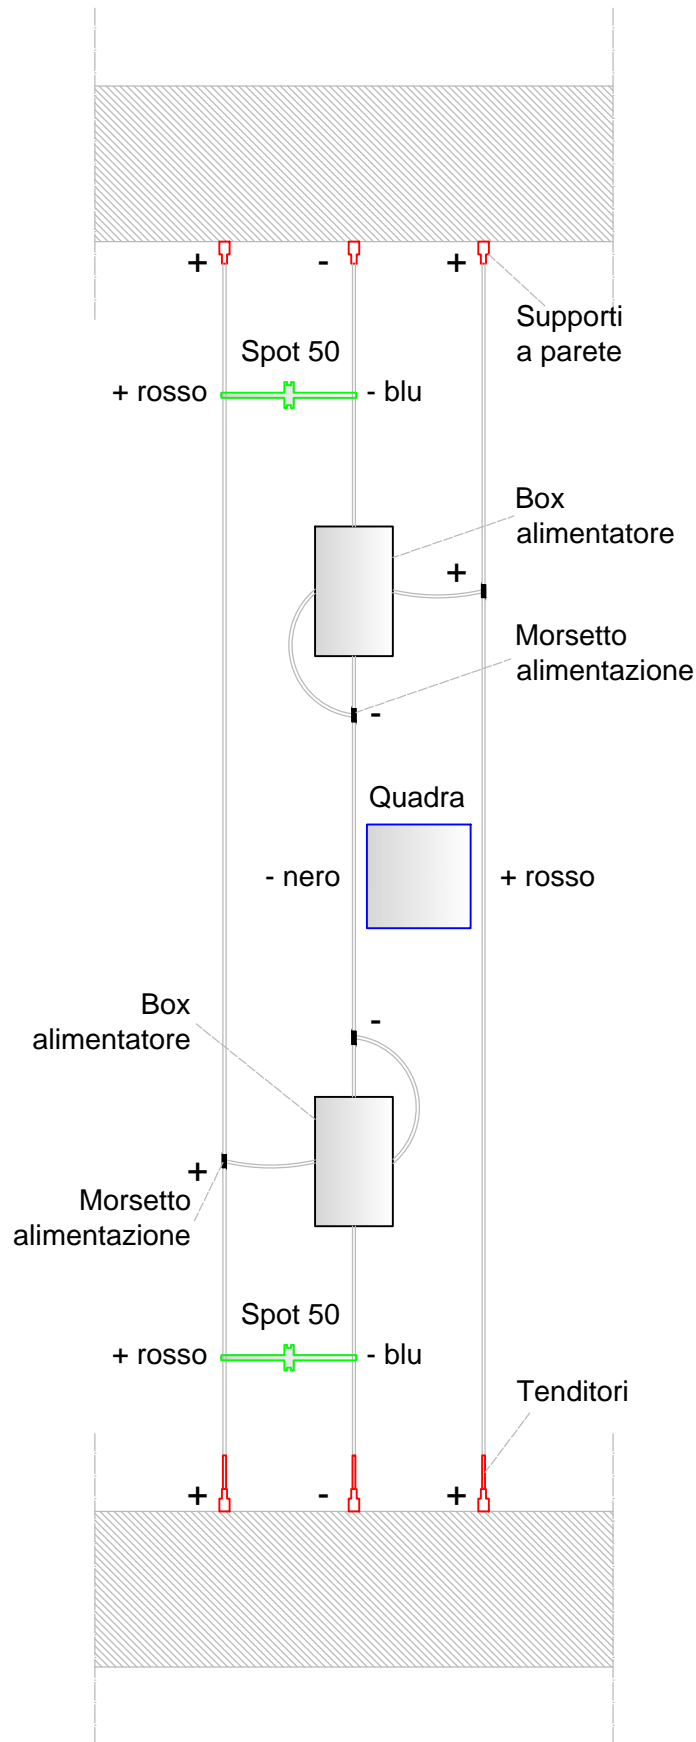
+ - +

Supporti a parete

Spot 50

+ rosso - blu

Box alimentatore

+

Morsetto alimentazione

-

Quadra

- nero + rosso

Box alimentatore

-

+

Morsetto alimentazione

Spot 50

+ rosso - blu

Tenditori

+ - +